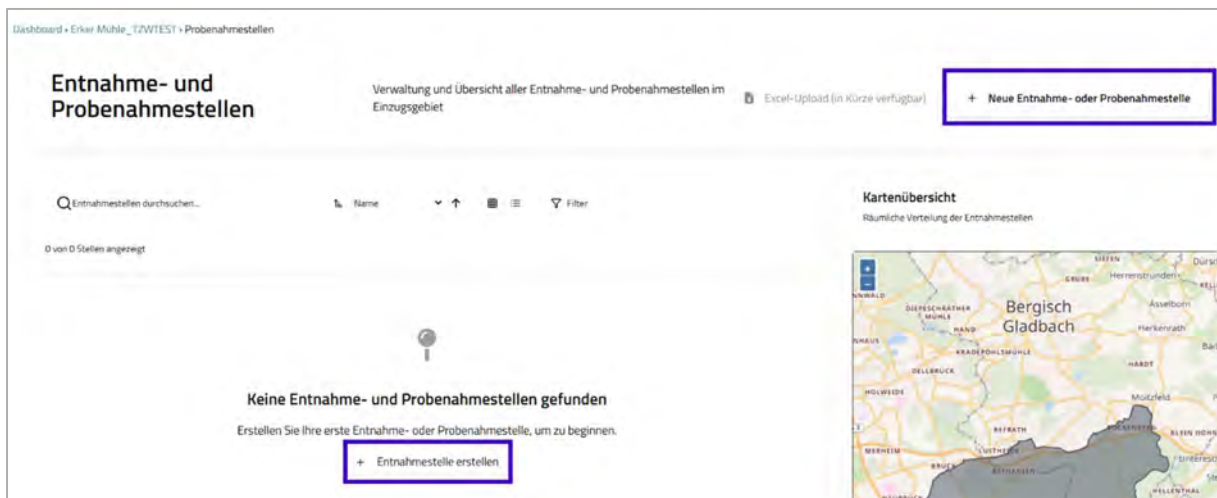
Dashboard › Erker Mühle_TZWTEST › Probenahmestellen

Entnahme- und Probenahmestellen

Verwaltung und Übersicht aller Entnahme- und Probenahmestellen im Einzugsgebiet

Excel-Upload (in Kürze verfügbar)

+ Neue Entnahme- oder Probenahmestelle

Entnahmestellen durchsuchen...

Name

Filter

0 von 0 Stellen angezeigt

Keine Entnahme- und Probenahmestellen gefunden

Erstellen Sie Ihre erste Entnahme- oder Probenahmestelle, um zu beginnen.

+ Entnahmestelle erstellen

Kartenübersicht

Räumliche Verteilung der Entnahmestellen

+
−

Bergisch Gladbach

Herrenstrunden

Asselborn

Herkenrath

Moitzfeld

Diepeschrather Mühle

Hand

Kradepohlsmühle

Dellbrück

Holweide

Refrath

Grube

Siefen

Hardt

Merheim

Lustheide

Bensberg

Brück

Ellenthal